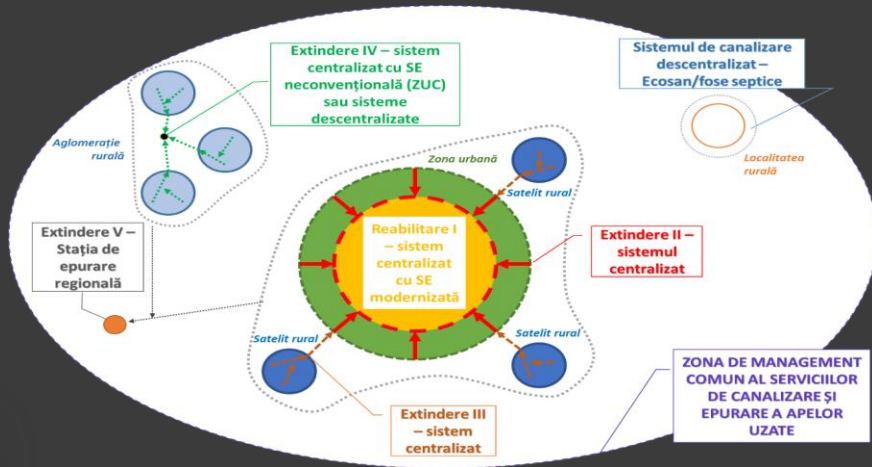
Extindere IV – sistem centralizat cu SE neconvențională (ZUC) sau sisteme descentralizate

Sistemul de canalizare descentralizat – Ecosan/fose septice

Aglomerație rurală

Localitatea rurală

Zona urbană

Satelit rural

Extindere V – Stația de epurare regională

Reabilitare I – sistem centralizat cu SE modernizată

Extindere II – sistemul centralizat

Satelit rural

Satelit rural

Extindere III – sistem centralizat

ZONA DE MANAGEMENT COMUN AL SERVICIILOR DE CANALIZARE ȘI EPURARE A APELOR UZATE